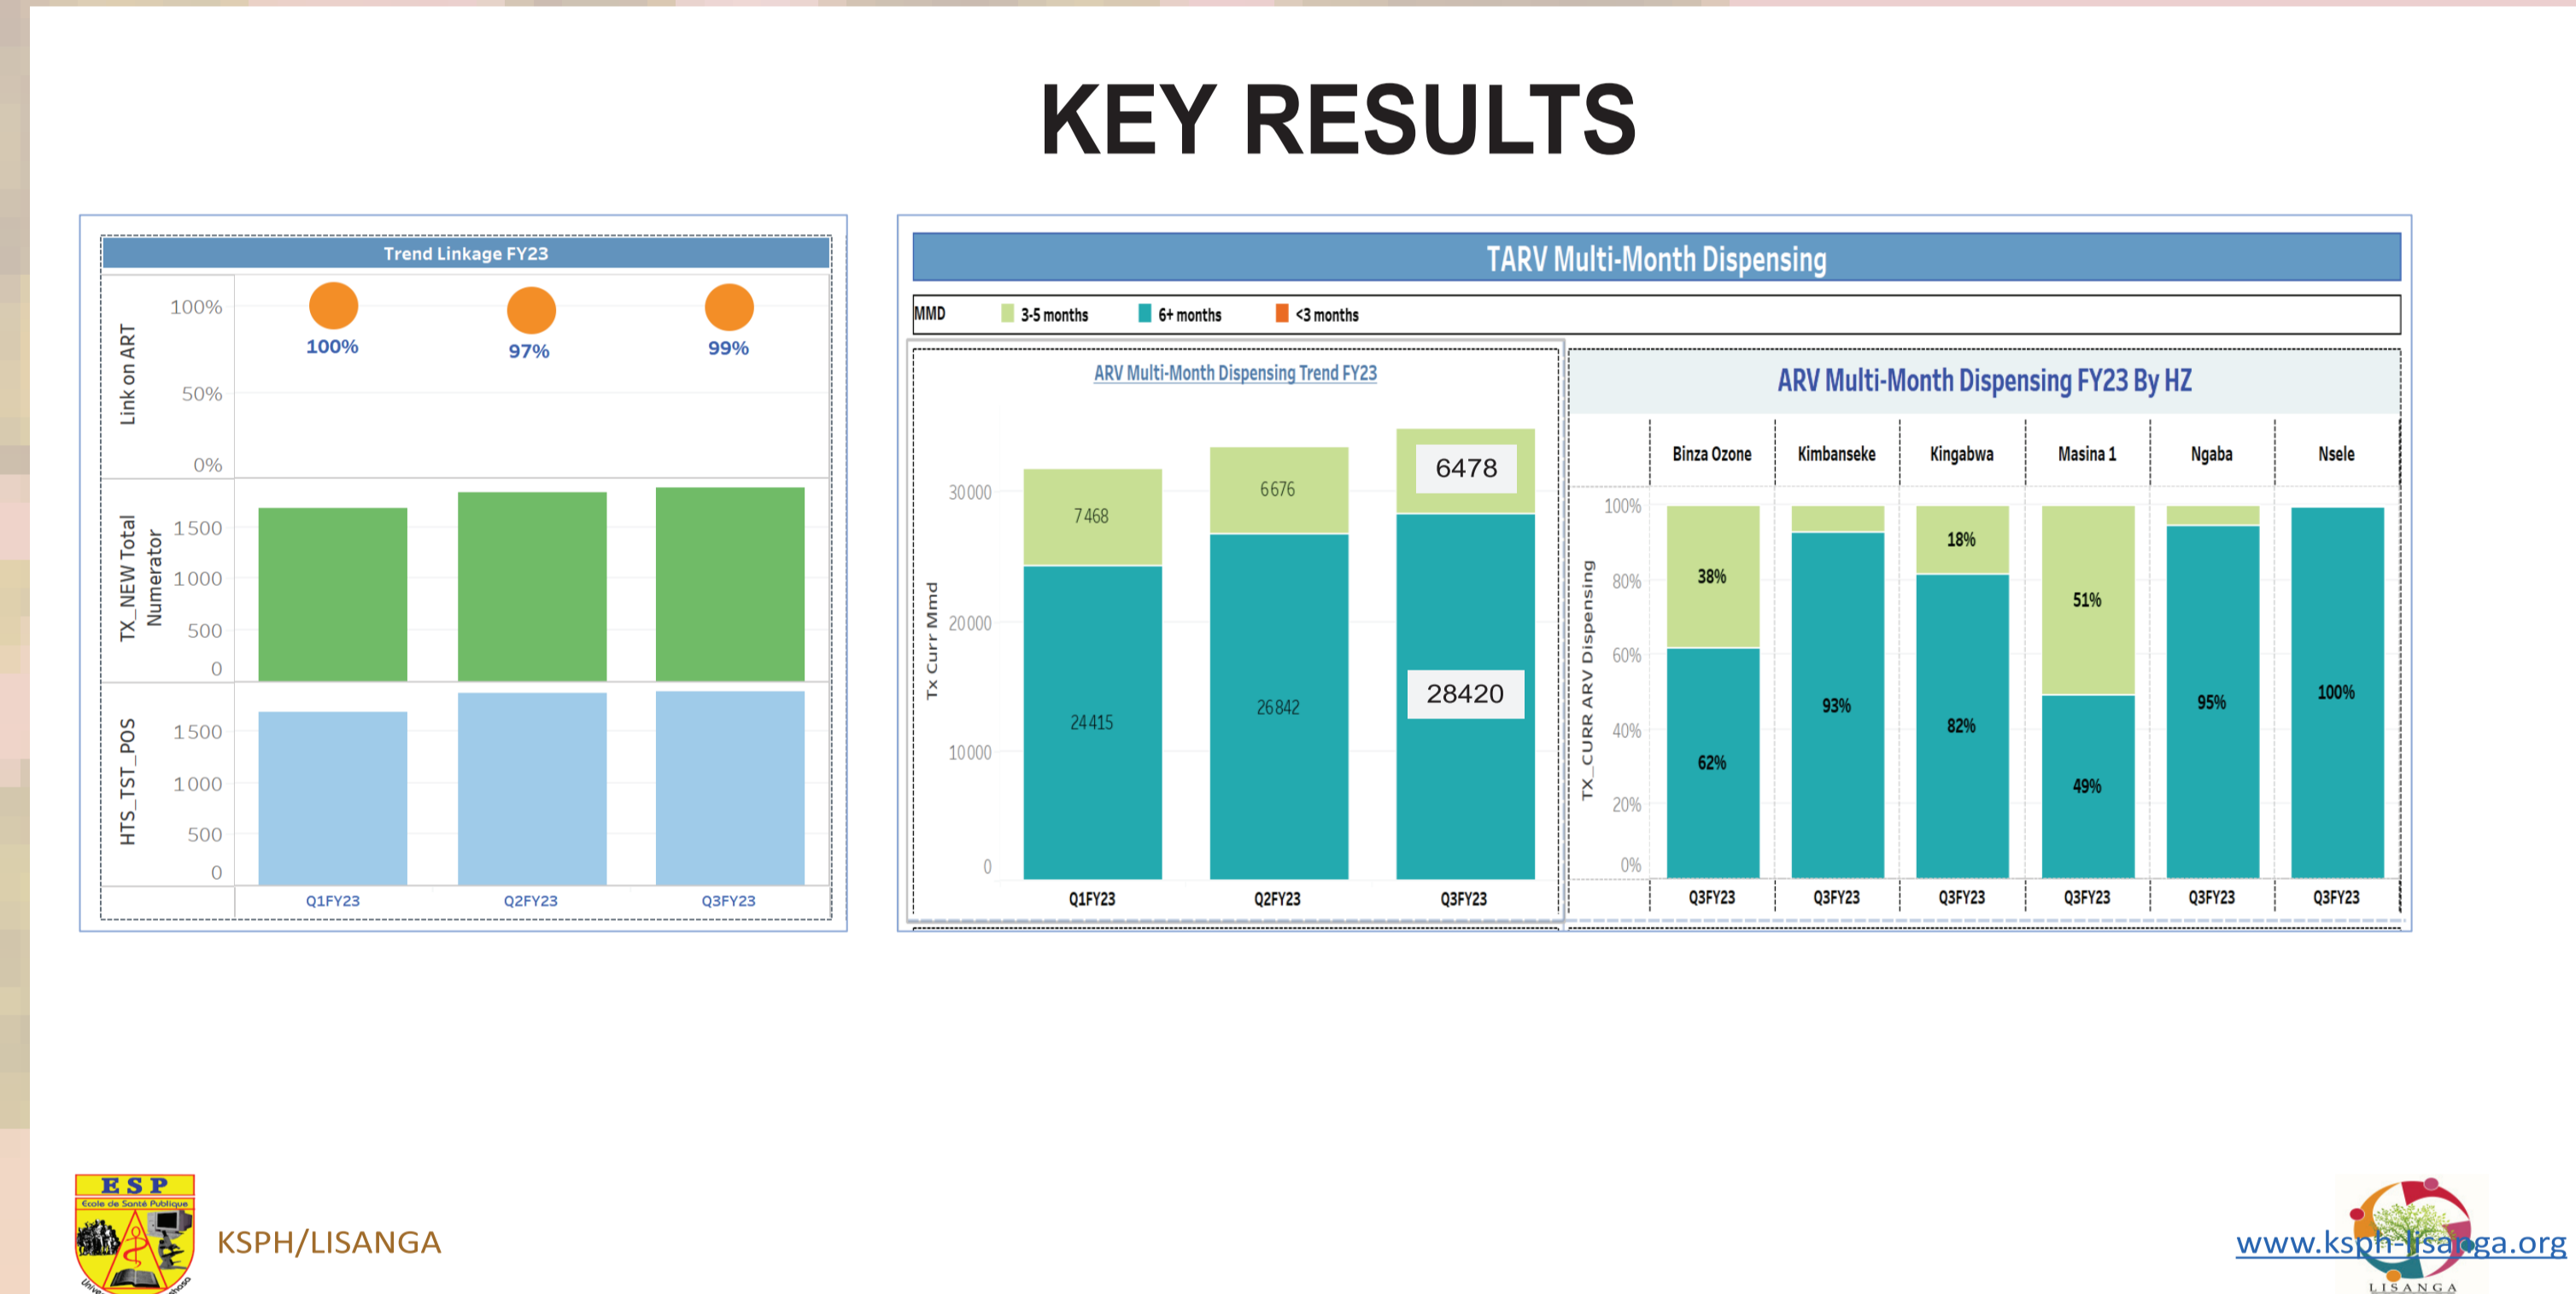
KEY RESULTS

Trend Linkage FY23

Link on ART
100%
50%
0%
100%
97%
99%

TX_NEW Total Numerator
1500
1000
500
0

HTS_TST_POS
1500
1000
500
0

Q1FY23 Q2FY23 Q3FY23

TARV Multi-Month Dispensing

MMD 3-5 months 6+ months <3 months

ARV Multi-Month Dispensing Trend FY23

Tx Curr Mmd
30000
20000
10000
0

7468
24415
6676
26842
6478
28420

Q1FY23 Q2FY23 Q3FY23

ARV Multi-Month Dispensing FY23 By HZ

| Binza Ozone | Kimbanseke | Kingabwa | Masina 1 | Ngaba | Nsele |
|---|---|---|---|---|---|

TX_CURR ARV Dispensing
100%
80%
60%
40%
20%
0%

38%
62%
93%
18%
82%
51%
49%
95%
100%

Q3FY23 Q3FY23 Q3FY23 Q3FY23 Q3FY23 Q3FY23

ESP
Ecole de Santé Publique
KSPH/LISANGA

www.ksph-lisanga.org
LISANGA